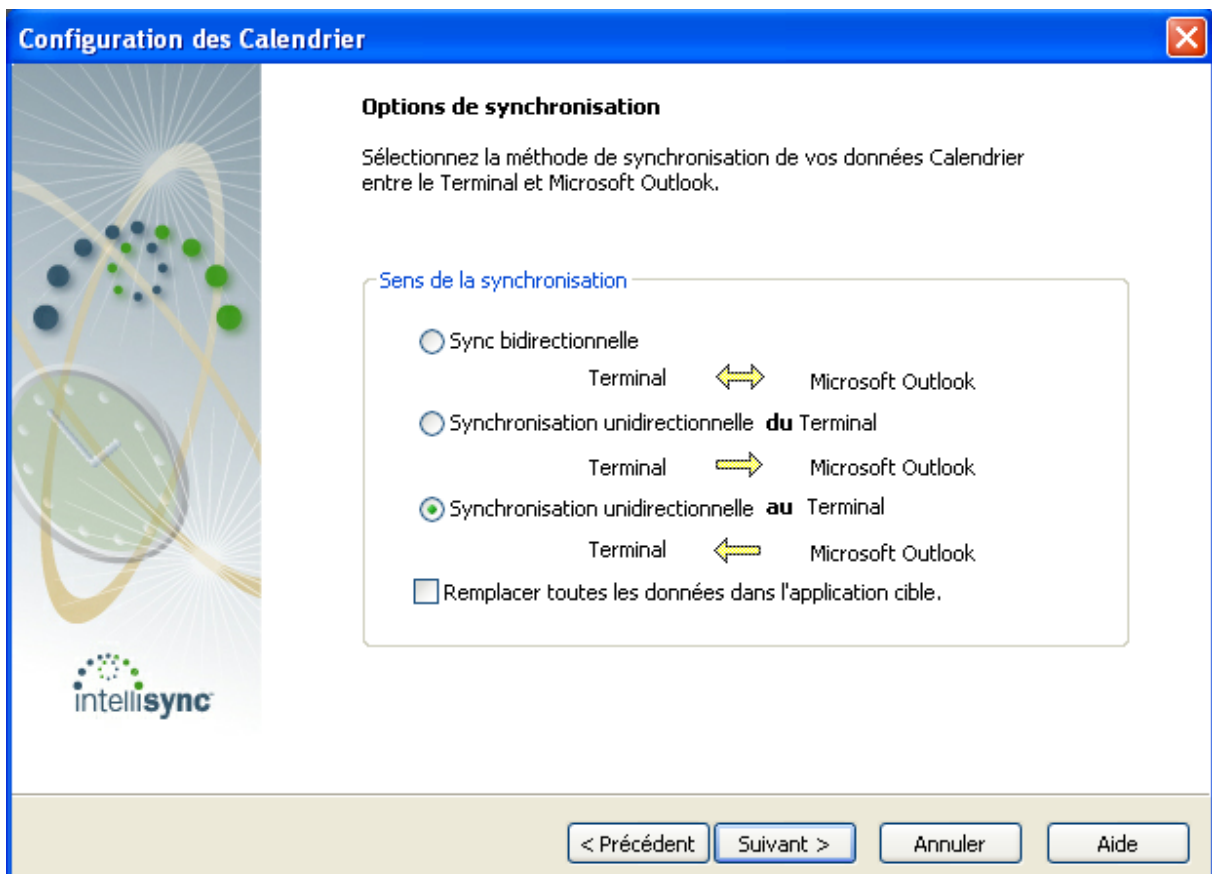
Configuration des Calendrier

Options de synchronisation

Sélectionnez la méthode de synchronisation de vos données Calendrier entre le Terminal et Microsoft Outlook.

Sens de la synchronisation

Sync bidirectionnelle

Terminal Microsoft Outlook

Synchronisation unidirectionnelle **du** Terminal

Terminal Microsoft Outlook

Synchronisation unidirectionnelle **au** Terminal

Terminal Microsoft Outlook

Remplacer toutes les données dans l'application cible.

intellisync

< Précédent Suivant > Annuler Aide